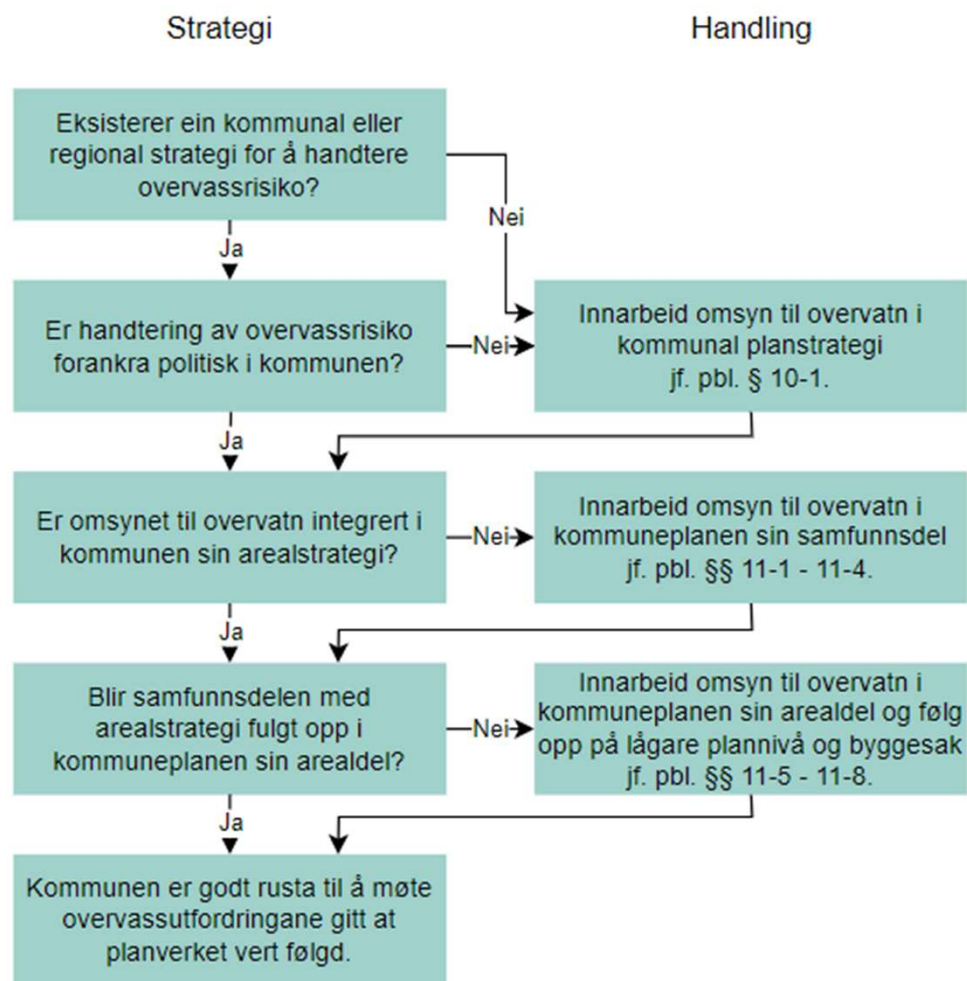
Strategi

Handling

Eksisterer ein kommunal eller regional strategi for å handtere overvassrisiko?

Nei

Ja

Er handtering av overvassrisiko forankra politisk i kommunen?

Nei

Innarbeid omsyn til overvatn i kommunal planstrategi jf. pbl. § 10-1.

Ja

Er omsynet til overvatn integrert i kommunen sin arealstrategi?

Nei

Innarbeid omsyn til overvatn i kommuneplanen sin samfunnsdel jf. pbl. §§ 11-1 - 11-4.

Ja

Blir samfunnsdelen med arealstrategi fulgt opp i kommuneplanen sin arealdel?

Nei

Innarbeid omsyn til overvatn i kommuneplanen sin arealdel og følg opp på lågare plannivå og byggesak jf. pbl. §§ 11-5 - 11-8.

Ja

Kommunen er godt rusta til å møte overvassutfordringane gitt at planverket vert følgd.